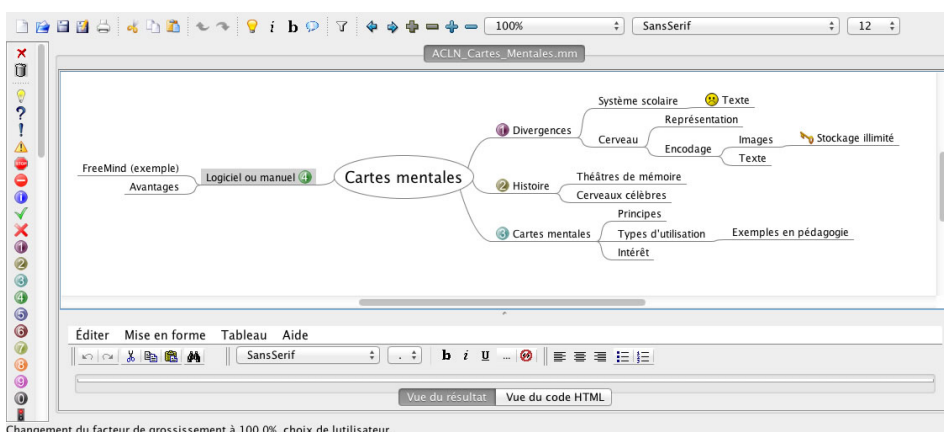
i b 100% SansSerif 12

ACLN_Cartes_Mentales.mm

Cartes mentales

Divergences
Système scolaire
Texte
Cerveau
Représentation
Encodage
Images
Stockage illimité
Texte

Histoire
Théâtres de mémoire
Cerveaux célèbres

Cartes mentales
Principes
Types d'utilisation
Exemples en pédagogie
Intérêt

Logiciel ou manuel
FreeMind (exemple)
Avantages

Éditer Mise en forme Tableau Aide

SansSerif b i U

Vue du résultat Vue du code HTML

Changement du facteur de grossissement à 100,0%, choix de lutilisateur